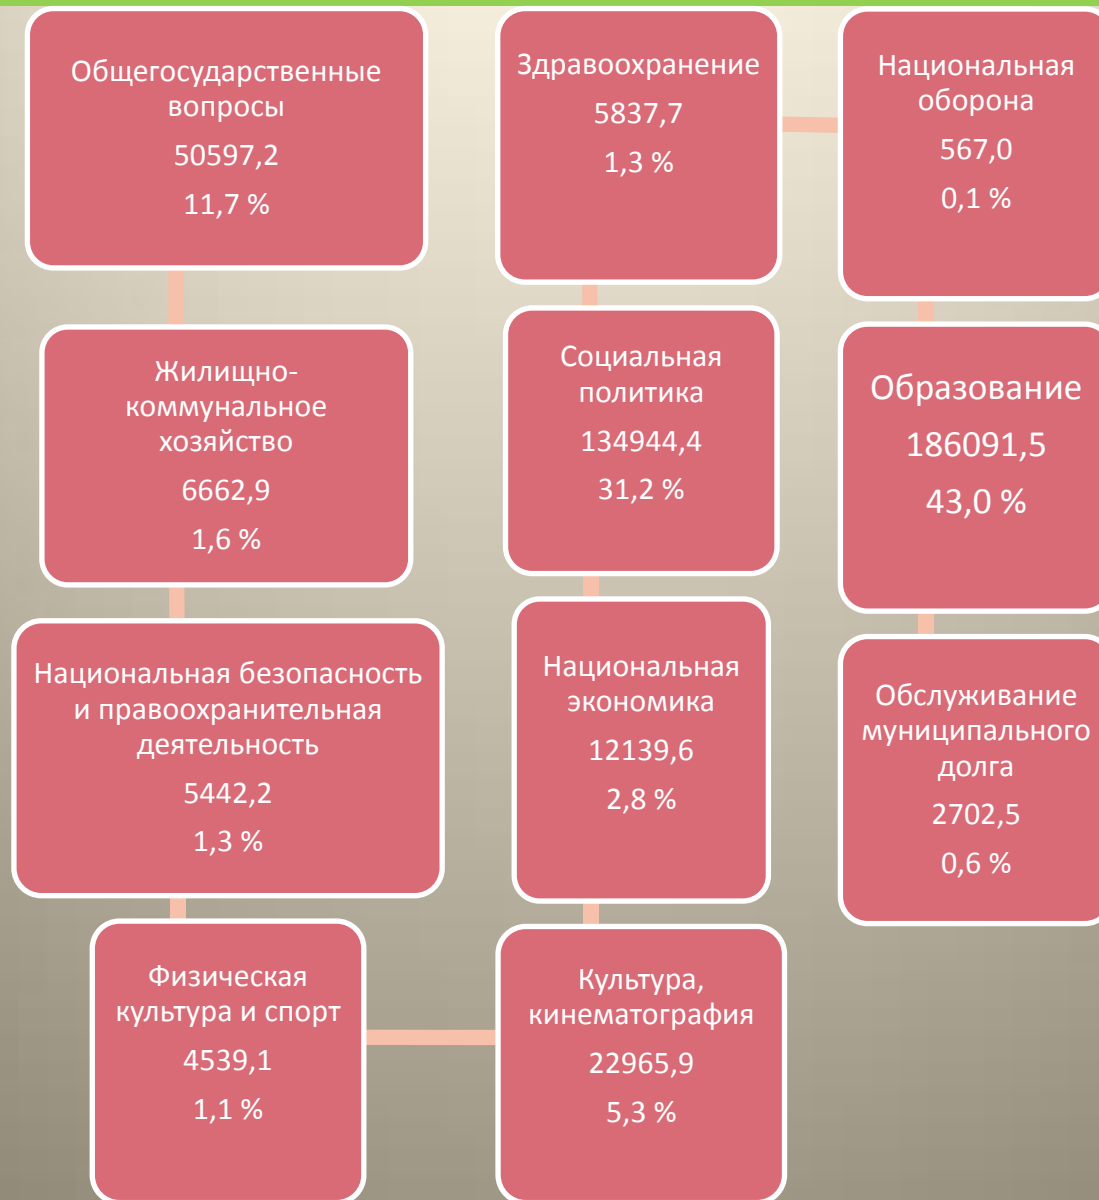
Общегосударственные вопросы
50597,2
11,7 %

Жилищно-коммунальное хозяйство
6662,9
1,6 %

Национальная безопасность и правоохранительная деятельность
5442,2
1,3 %

Физическая культура и спорт
4539,1
1,1 %

Здравоохранение
5837,7
1,3 %

Социальная политика
134944,4
31,2 %

Национальная экономика
12139,6
2,8 %

Культура, кинематография
22965,9
5,3 %

Национальная оборона
567,0
0,1 %

Образование
186091,5
43,0 %

Обслуживание муниципального долга
2702,5
0,6 %